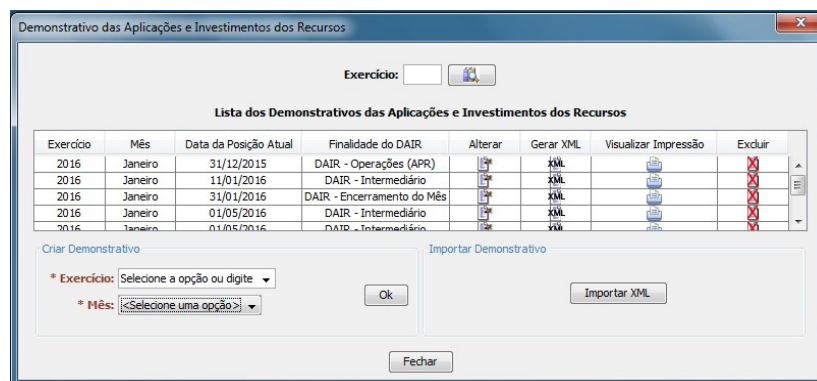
Demonstrativo das Aplicações e Investimentos dos Recursos

Exercício:

Lista dos Demonstrativos das Aplicações e Investimentos dos Recursos

| Exercício | Mês | Data da Posição Atual | Finalidade do DAIR | Alterar | Gerar XML | Visualizar Impressão | Excluir |
|---|---|---|---|---|---|---|---|
| 2016 | Janeiro | 31/12/2015 | DAIR - Operações (APR) | | XML | | |
| 2016 | Janeiro | 11/01/2016 | DAIR - Intermediário | | XML | | |
| 2016 | Janeiro | 31/01/2016 | DAIR - Encerramento do Mês | | XML | | |
| 2016 | Janeiro | 01/05/2016 | DAIR - Intermediário | | XML | | |
| 2016 | Janeiro | 01/05/2016 | DAIR - Intermediário | | XML | | |

Criar Demonstrativo

* Exercício: Selecione a opção ou digite

* Mês: <Selecione uma opção>

Ok

Importar Demonstrativo

Importar XML

Fechar